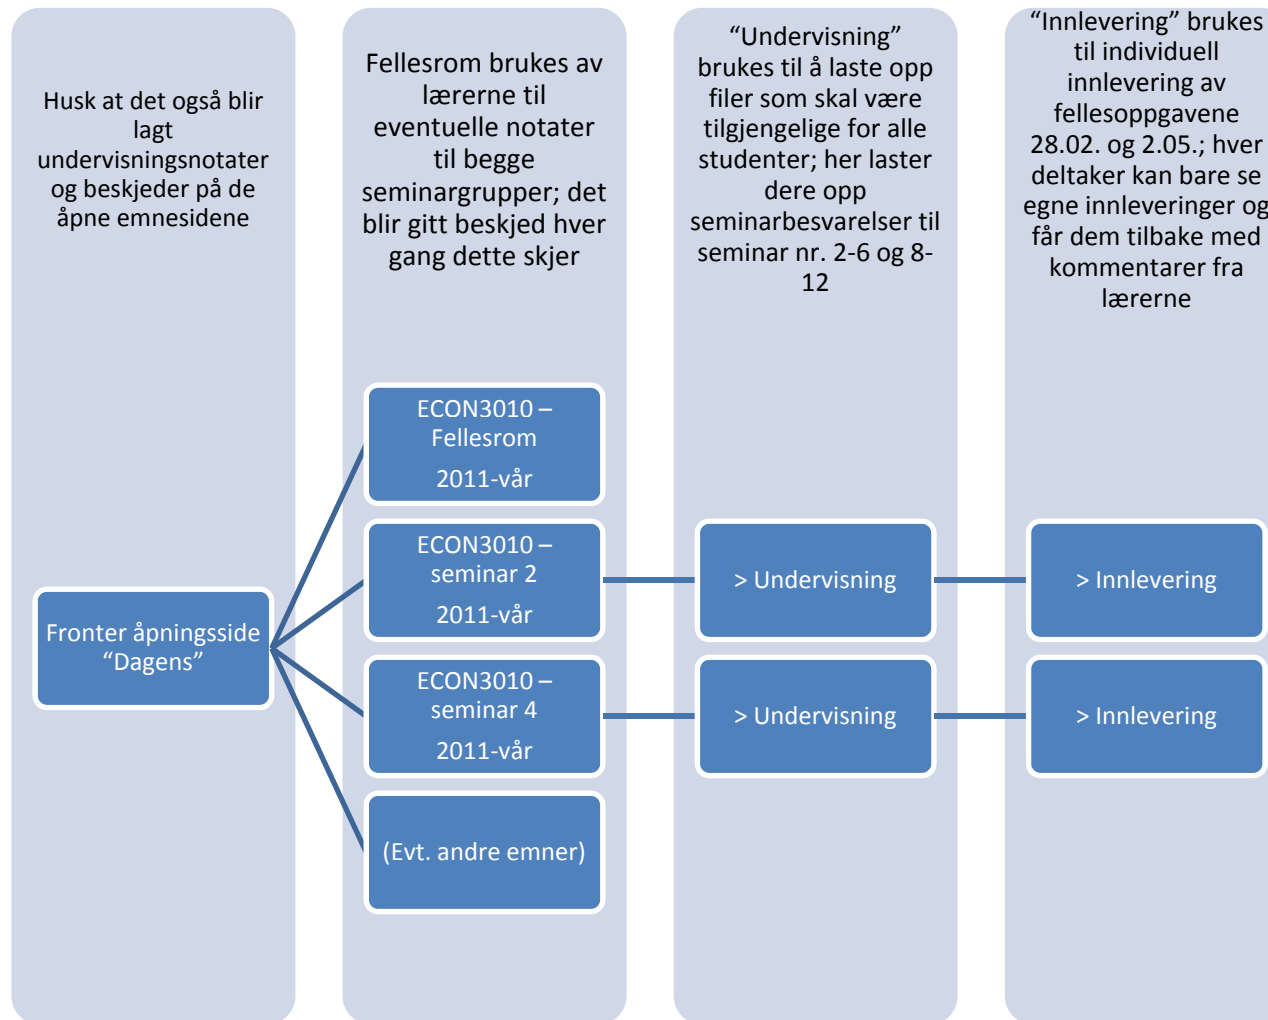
Husk at det også blir lagt undervisningsnotater og beskjeder på de åpne emnesidene

Fellesrom brukes av lærerne til eventuelle notater til begge seminargrupper; det blir gitt beskjed hver gang dette skjer

“Undervisning” brukes til å laste opp filer som skal være tilgjengelige for alle studenter; her laster dere opp seminarbesvarelser til seminar nr. 2-6 og 8-12

“Innlevering” brukes til individuell innlevering av fellesoppgavene 28.02. og 2.05.; hver deltaker kan bare se egne innleveringer og får dem tilbake med kommentarer fra lærerne

Fronter åpningsside “Dagens”

ECON3010 – Fellesrom 2011-vår

ECON3010 – seminar 2 2011-vår

ECON3010 – seminar 4 2011-vår

(Evt. andre emner)

> Undervisning

> Undervisning

> Innlevering

> Innlevering